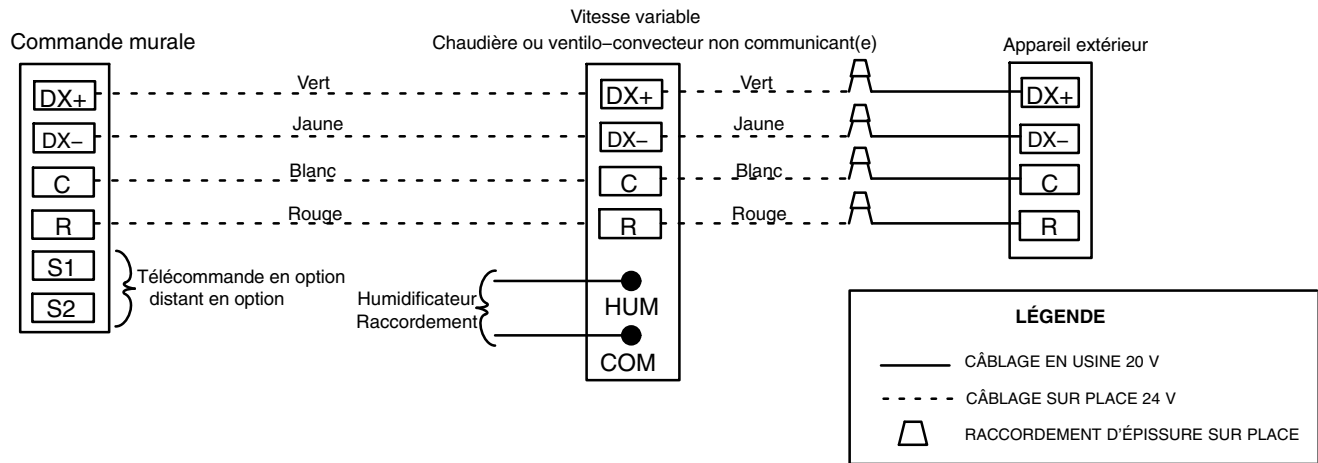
Commande murale

Vitesse variable
Chaudière ou ventilo−convecteur non communicant(e)

Appareil extérieur

DX+
DX−
C
R
S1
S2

Vert
Jaune
Blanc
Rouge

DX+
DX−
C
R

Vert
Jaune
Blanc
Rouge

DX+
DX−
C
R

Télécommande en option
distant en option

Humidificateur
Raccordement

HUM
COM

LÉGENDE
CÂBLAGE EN USINE 20 V
CÂBLAGE SUR PLACE 24 V
RACCORDEMENT D'ÉPISSURE SUR PLACE